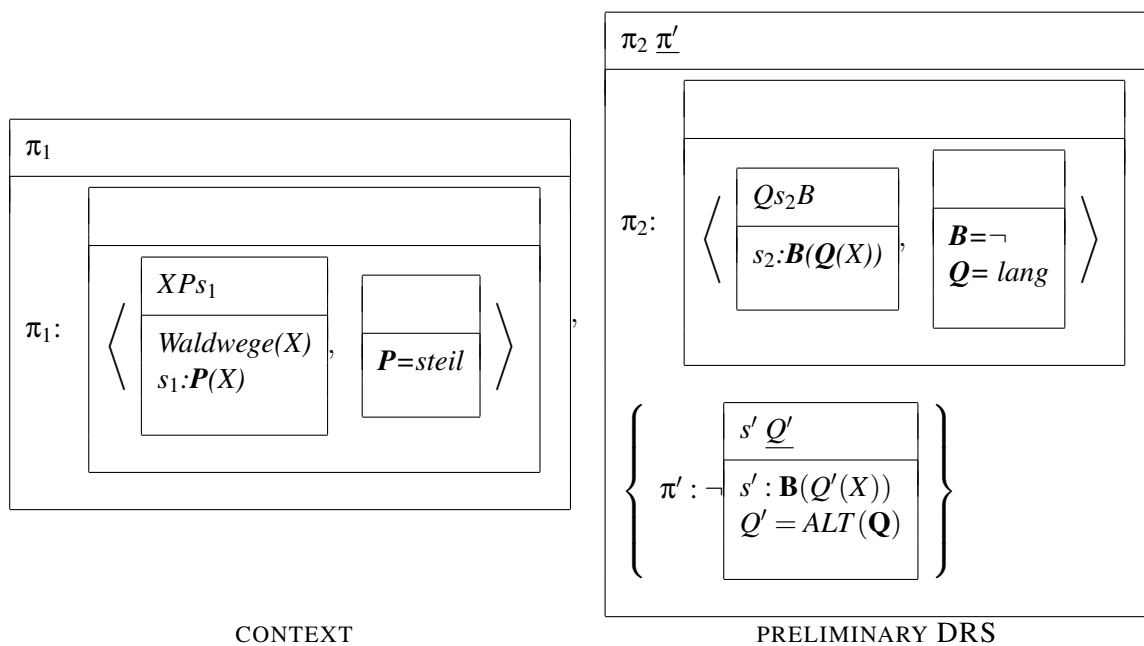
$\pi_1$

$\pi_1$: $\langle$ $XPs_1$ | Waldwege(X) $s_1$:$\boldsymbol{P}$(X) , $\boldsymbol{P}$=steil $\rangle$ ,

CONTEXT

$\pi_2$ $\underline{\pi'}$

$\pi_2$: $\langle$ $Qs_2B$ | $s_2$:$\boldsymbol{B}$($\boldsymbol{Q}$(X)) , $\boldsymbol{B}=\neg$ $\boldsymbol{Q}$= lang $\rangle$

$\left\{ \pi' : \neg \right.$ $s'$ $\underline{Q'}$ | $s' : \mathbf{B}(Q'(X))$ $Q' = ALT(\mathbf{Q})$ $\left. \right\}$

PRELIMINARY DRS